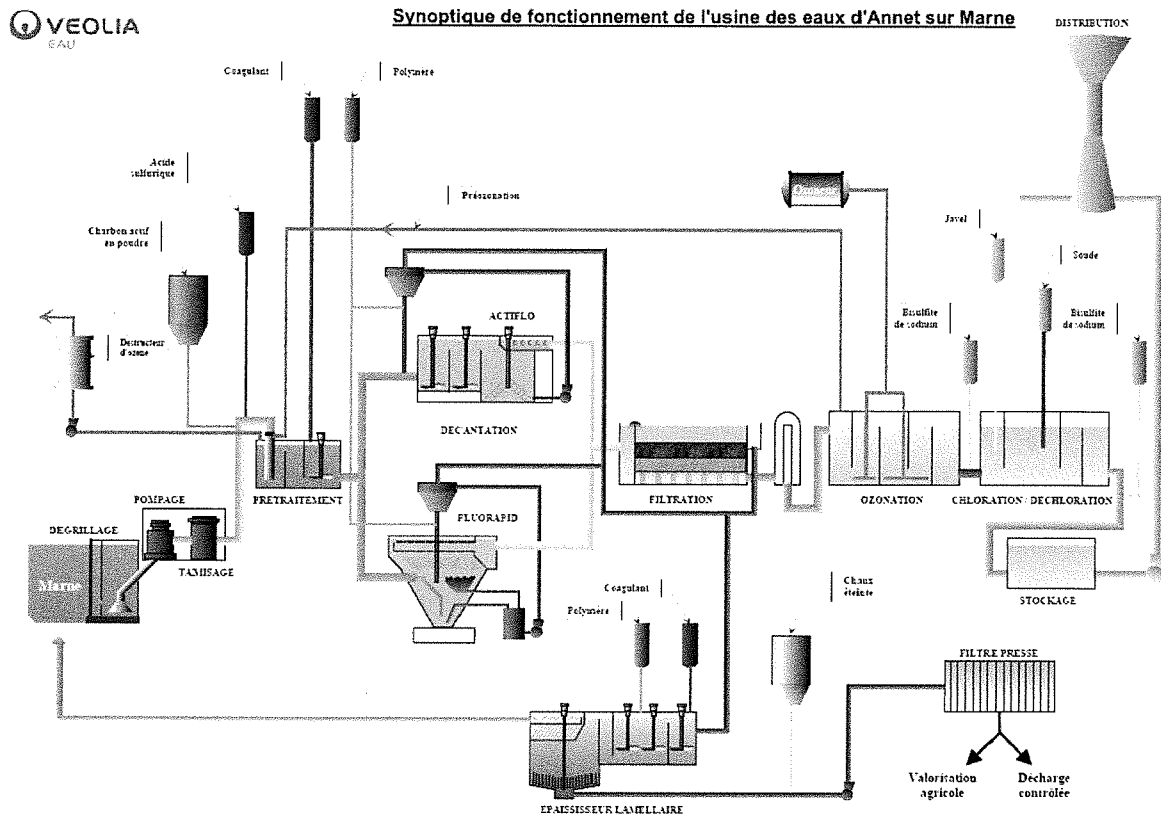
VEOLIA
EAU

Synoptique de fonctionnement de l'usine des eaux d'Annet sur Marne

DISTRIBUTION

Coagulant

Polymère

Acide sulfurique

Préozonation

Charbon actif en poudre

Javel

Soude

ACTIFLO

Bisulfite de sodium

Bisulfite de sodium

Destructeur d'ozone

DECANTATION

PRETRAITEMENT

FILTRATION

OZONATION

CHLORATION / DECHLORATION

POMPAGE

DEGRILLAGE

FLUORAPID

Marne

TAMISAGE

STOCKAGE

Chaux éteinte

Coagulant

Polymère

FILTRE PRESSE

Valorisation agricole

Décharge contrôlée

EPAISSISSEUR LAMELLAIRE